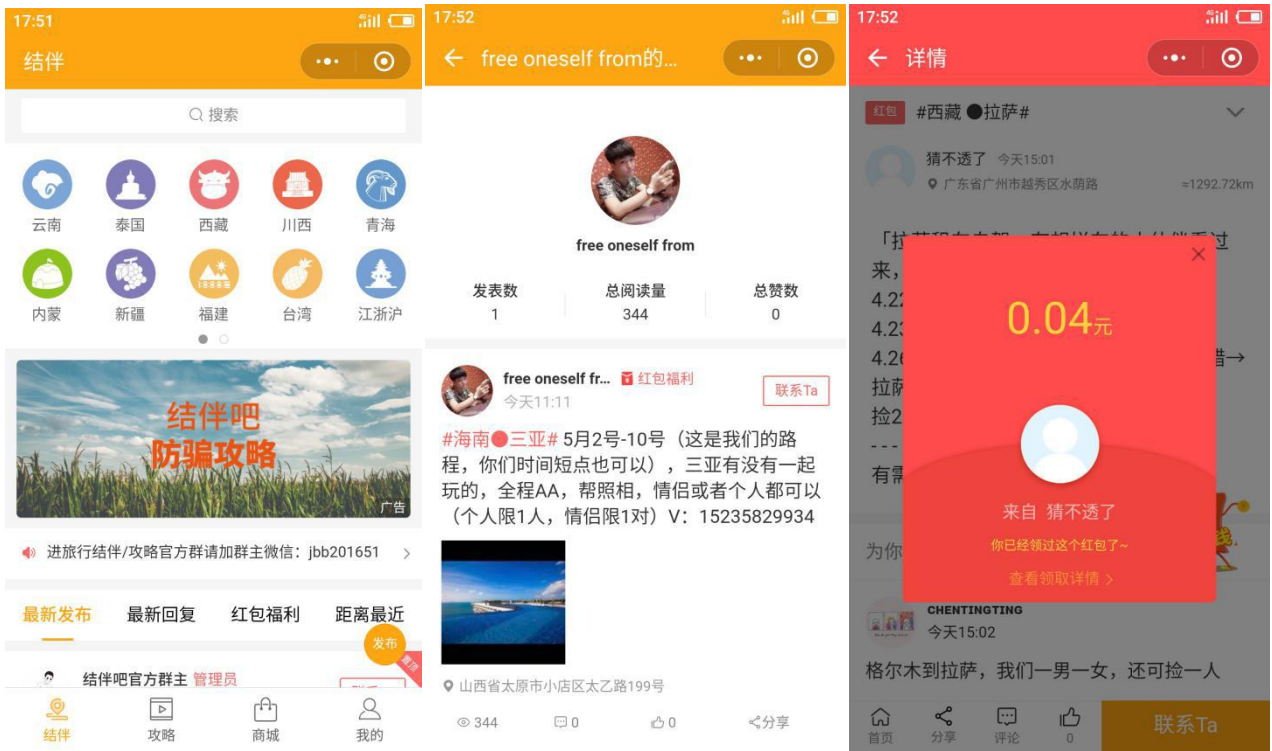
17:51

结伴

搜索

云南 泰国 西藏 川西 青海
内蒙 新疆 福建 台湾 江浙沪

结伴吧
防骗攻略
广告

进旅行结伴/攻略官方群请加群主微信：jbb201651

最新发布 最新回复 红包福利 距离最近

发布

结伴吧官方群主 管理员

结伴 攻略 商城 我的

17:52

free oneself from的...

free oneself from

| 发表数 | 总阅读量 | 总赞数 |
|---|---|---|
| 1 | 344 | 0 |

free oneself fr... 红包福利
今天11:11
联系Ta

#海南●三亚# 5月2号-10号（这是我们的路程，你们时间短点也可以），三亚有没有一起玩的，全程AA，帮照相，情侣或者个人都可以（个人限1人，情侣限1对）V：15235829934

山西省太原市小店区太乙路199号

344 0 0 分享

17:52

详情

红包 #西藏●拉萨#

猜不透了 今天15:01
广东省广州市越秀区水荫路 ≈1292.72km

「拉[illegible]
来，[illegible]
4.22
4.23
4.26 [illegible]→
拉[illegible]
捡2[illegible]
---
有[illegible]

0.04元

来自 猜不透了
你已经领过这个红包了~
查看领取详情 >

为你

CHENTINGTING
今天15:02

格尔木到拉萨，我们一男一女，还可捡一人

首页 分享 评论 0 联系Ta